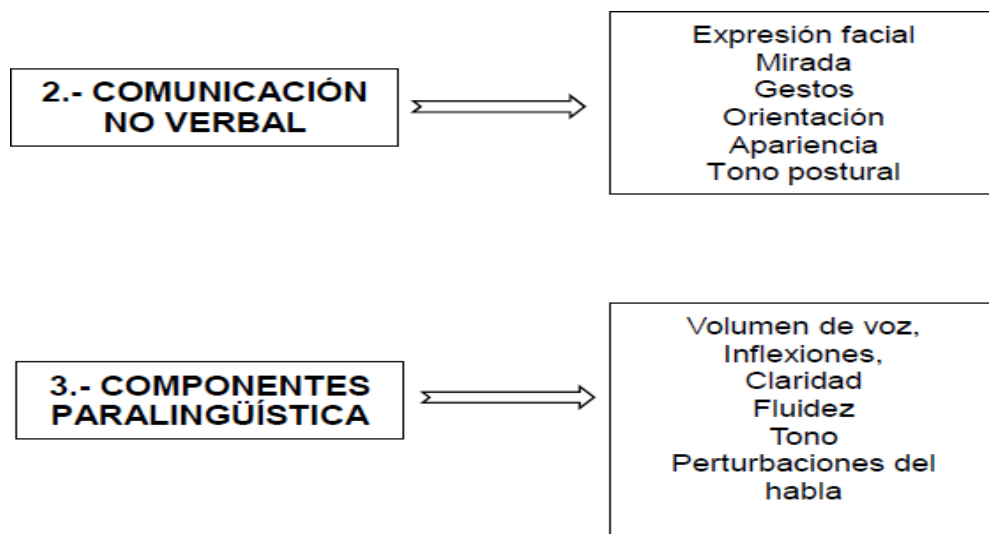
2.- COMUNICACIÓN NO VERBAL

Expresión facial
Mirada
Gestos
Orientación
Apariencia
Tono postural

3.- COMPONENTES PARALINGÜÍSTICA

Volumen de voz,
Inflexiones,
Claridad
Fluidez
Tono
Perturbaciones del habla